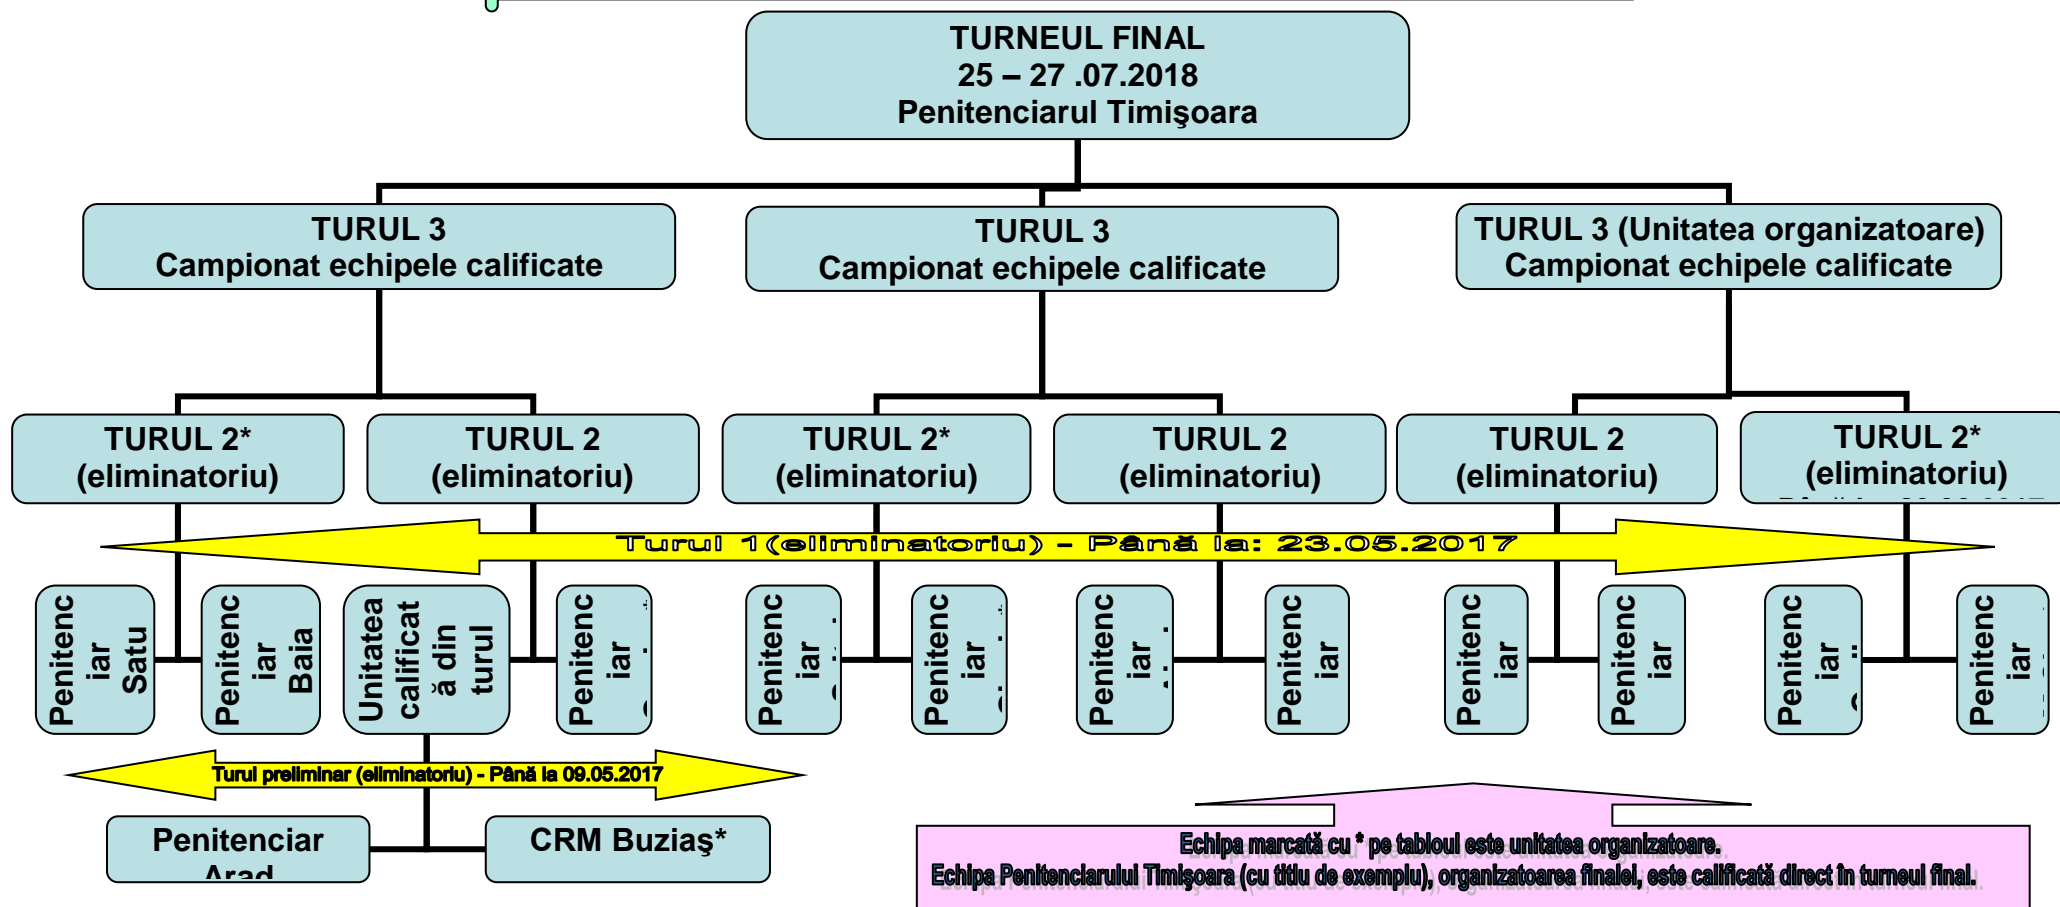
TURNEUL FINAL
25 – 27 .07.2018
Penitenciarul Timişoara

TURUL 3
Campionat echipele calificate

TURUL 3
Campionat echipele calificate

TURUL 3 (Unitatea organizatoare)
Campionat echipele calificate

TURUL 2*
(eliminatoriu)

TURUL 2
(eliminatoriu)

TURUL 2*
(eliminatoriu)

TURUL 2
(eliminatoriu)

TURUL 2
(eliminatoriu)

TURUL 2*
(eliminatoriu)

Turul 1(eliminatoriu) – Până la: 23.05.2017

Penitenc iar Satu

Penitenc iar Baia

Unitatea calificat ă din turul

Penitenc iar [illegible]

Penitenc iar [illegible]

Penitenc iar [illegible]

Penitenc iar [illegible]

Penitenc iar

Penitenc iar

Penitenc iar

Penitenc iar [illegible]

Penitenc iar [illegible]

Turul preliminar (eliminatoriu) - Până la 09.05.2017

Penitenciar Arad

CRM Buziaş*

Echipa marcată cu * pe tabloul este unitatea organizatoare.
Echipa Penitenciarului Timişoara (cu titlu de exemplu), organizatoarea finalei, este calificată direct în turneul final.